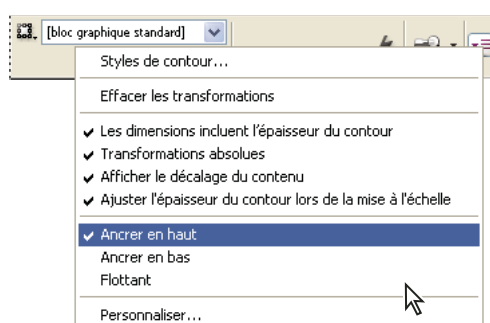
[bloc graphique standard]

Styles de contour...

Effacer les transformations

Les dimensions incluent l'épaisseur du contour
Transformations absolues
Afficher le décalage du contenu
Ajuster l'épaisseur du contour lors de la mise à l'échelle

Ancrer en haut
Ancrer en bas
Flottant

Personnaliser...